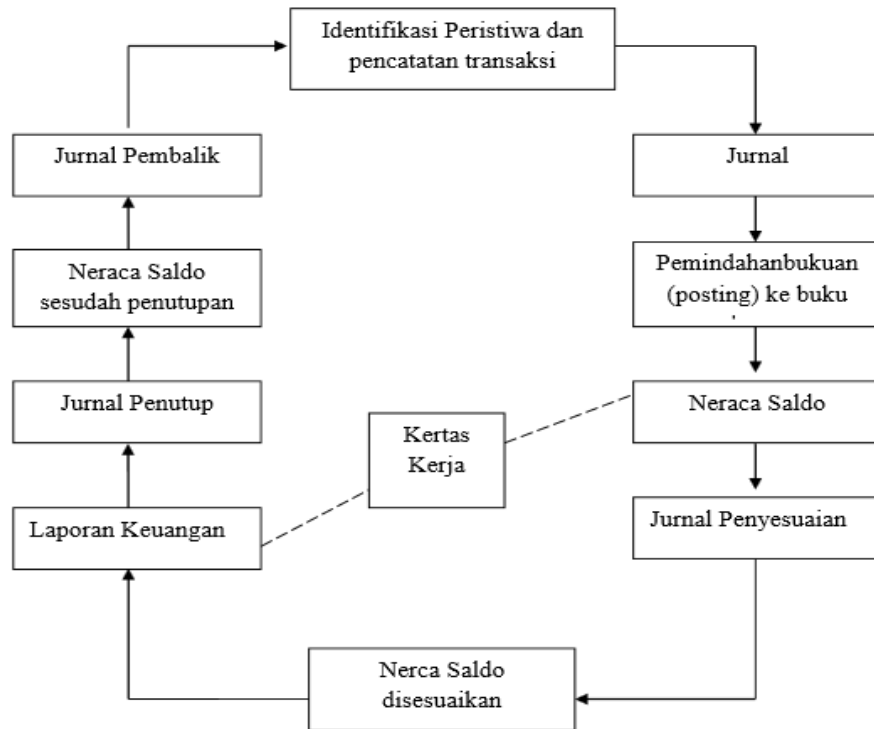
Identifikasi Peristiwa dan pencatatan transaksi

Jurnal

Pemindahanbukuan (posting) ke buku

Neraca Saldo

Jurnal Penyesuaian

Nerca Saldo disesuaikan

Laporan Keuangan

Kertas Kerja

Jurnal Penutup

Neraca Saldo sesudah penutupan

Jurnal Pembalik